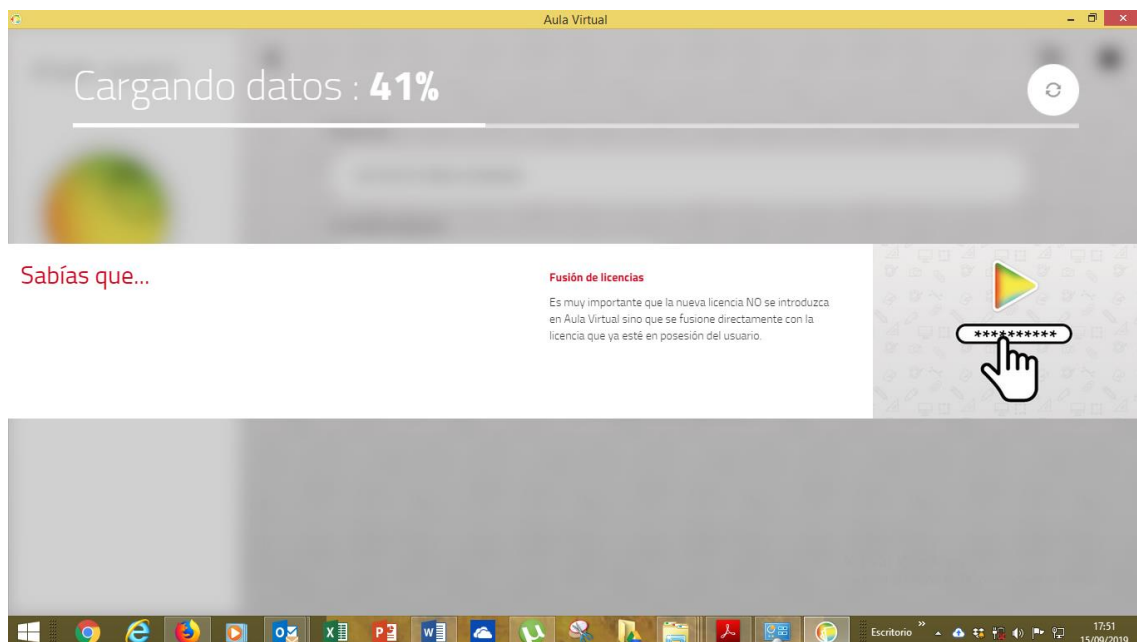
Aula Virtual

Cargando datos : **41%**

Sabías que...

Fusión de licencias

Es muy importante que la nueva licencia NO se introduzca en Aula Virtual sino que se fusione directamente con la licencia que ya esté en posesión del usuario.

**********

Escritorio

17:51
15/09/2019